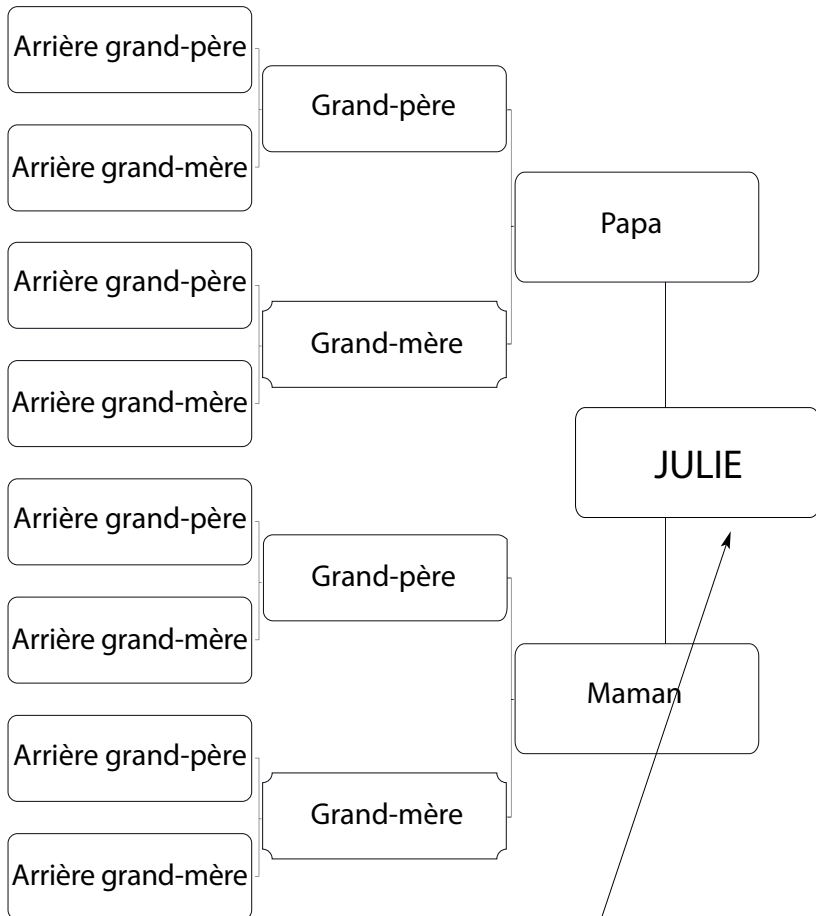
Arrière grand-père

Arrière grand-mère

Grand-père

Arrière grand-père

Arrière grand-mère

Grand-mère

Papa

JULIE

Arrière grand-père

Arrière grand-mère

Grand-père

Arrière grand-père

Arrière grand-mère

Grand-mère

Maman